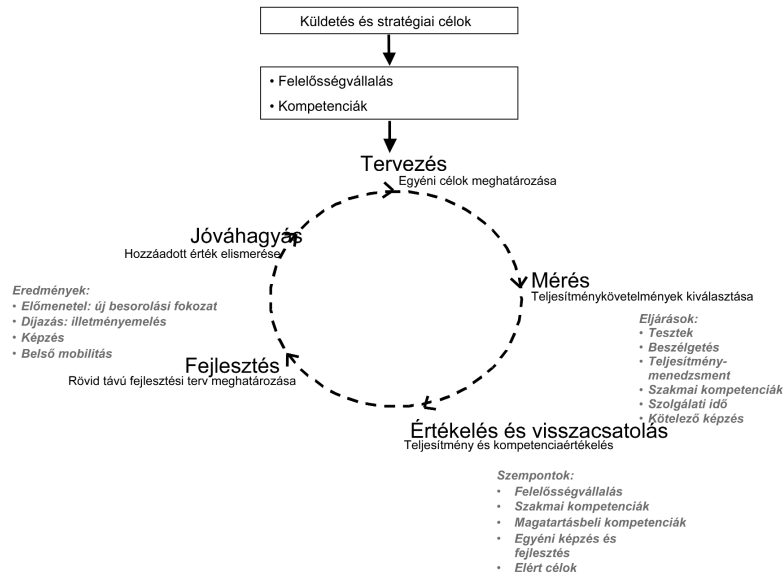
Küldetés és stratégiai célok

• Felelősségvállalás
• Kompetenciák

Tervezés
Egyéni célok meghatározása

Jóváhagyás
Hozzáadott érték elismerése

Eredmények:
• Előmenetel: új besorolási fokozat
• Díjazás: illetményemelés
• Képzés
• Belső mobilitás

Mérés
Teljesítménykövetelmények kiválasztása

Eljárások:
• Tesztek
• Beszélgetés
• Teljesítménymenedzsment
• Szakmai kompetenciák
• Szolgálati idő
• Kötelező képzés

Fejlesztés
Rövid távú fejlesztési terv meghatározása

Értékelés és visszacsatolás
Teljesítmény és kompetenciaértékelés

Szempontok:
• Felelősségvállalás
• Szakmai kompetenciák
• Magatartásbeli kompetenciák
• Egyéni képzés és fejlesztés
• Elért célok